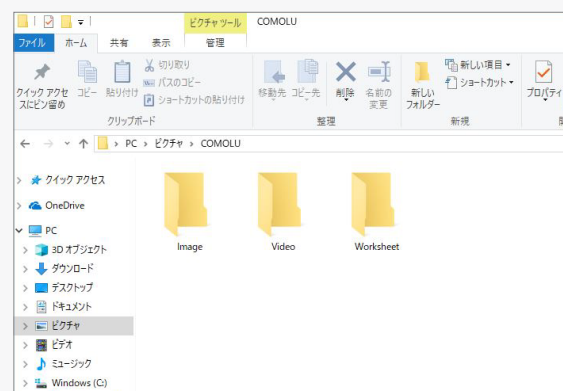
ピクチャ ツール COMOLU

ファイル ホーム 共有 表示 管理

クイック アクセスにピン留め コピー 貼り付け 切り取り パスのコピー ショートカットの貼り付け

クリップボード

移動先 コピー先 削除 名前の変更

整理

新しいフォルダー 新しい項目 ▾ ショートカット ▾

新規

プロパティ

← → ▾ ↑ > PC > ピクチャ > COMOLU

> クイック アクセス

> OneDrive

PC

> 3D オブジェクト

> ダウンロード

> デスクトップ

> ドキュメント

> ピクチャ

> ビデオ

> ミュージック

> Windows (C:)

Image

Video

Worksheet